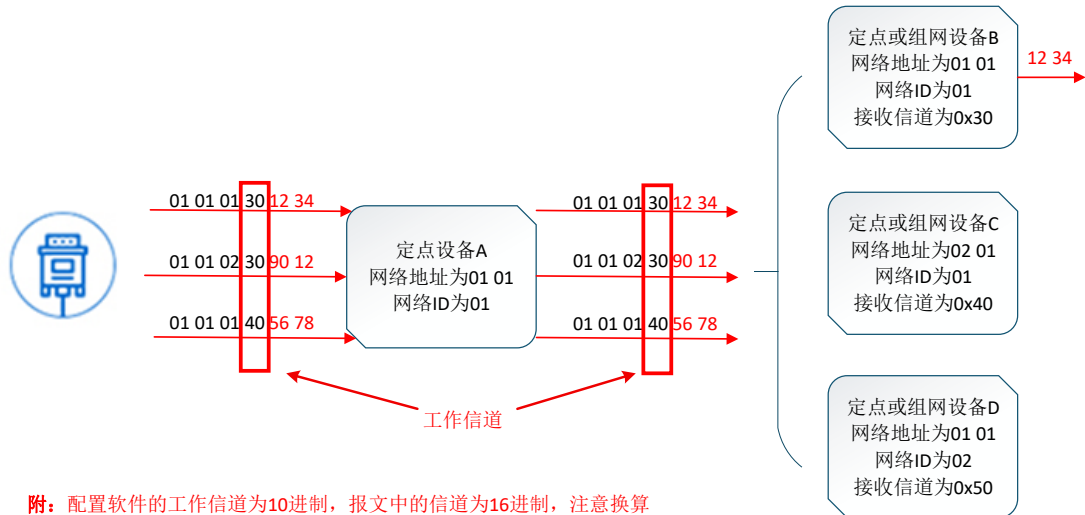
01 01 01 30 12 34

01 01 02 30 90 12

01 01 01 40 56 78

定点设备A
网络地址为01 01
网络ID为01

01 01 01 30 12 34

01 01 02 30 90 12

01 01 01 40 56 78

工作信道

定点或组网设备B
网络地址为01 01
网络ID为01
接收信道为0x30

12 34

定点或组网设备C
网络地址为02 01
网络ID为01
接收信道为0x40

定点或组网设备D
网络地址为01 01
网络ID为02
接收信道为0x50

附：配置软件的工作信道为10进制，报文中的信道为16进制，注意换算